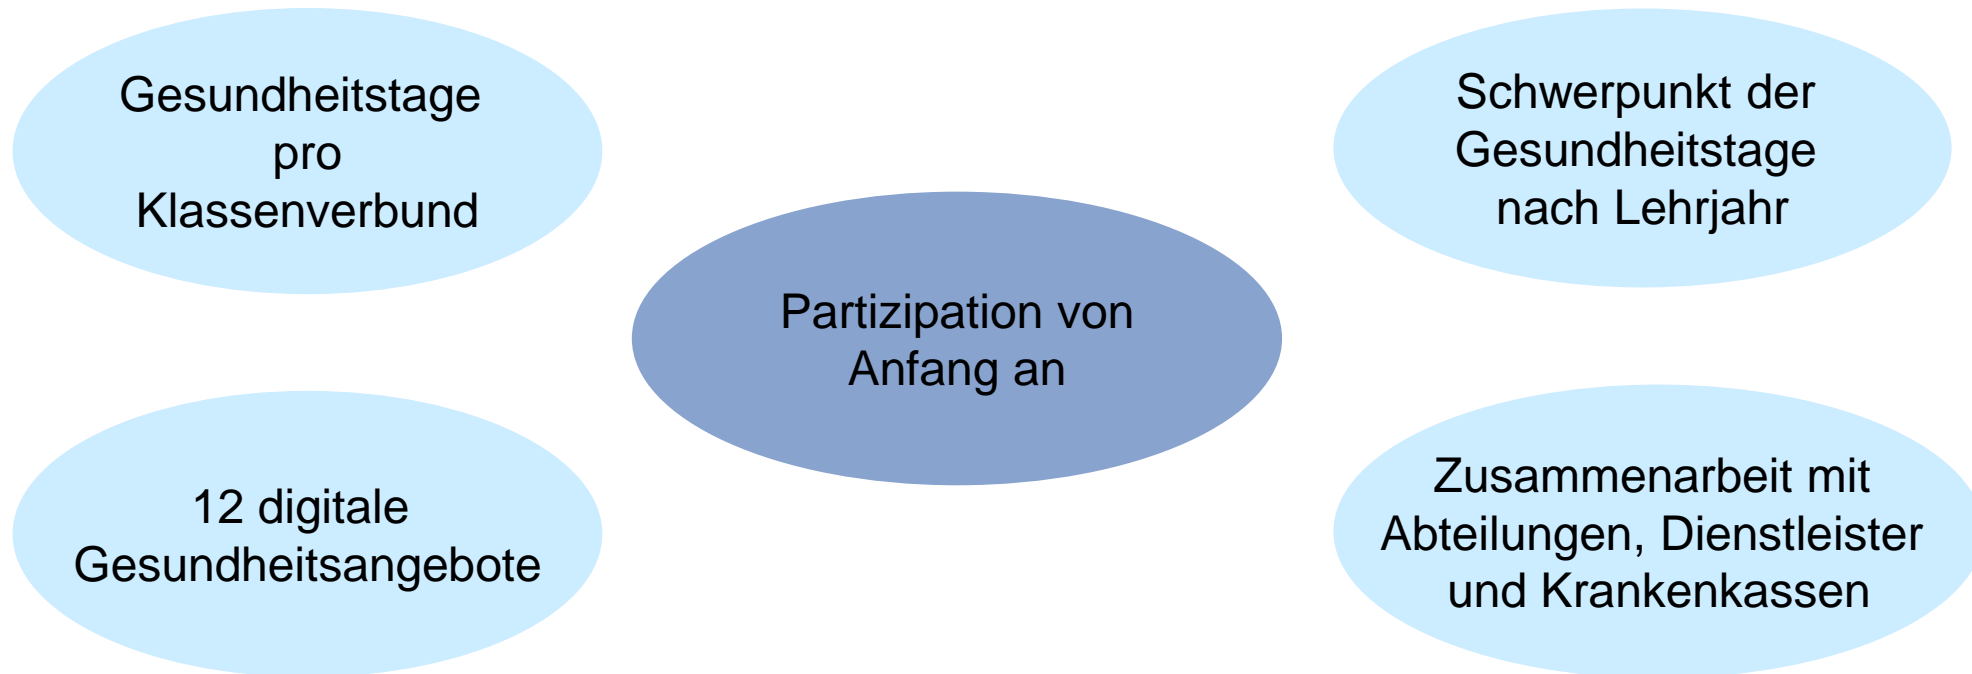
Gesundheitstage pro Klassenverbund

Schwerpunkt der Gesundheitstage nach Lehrjahr

Partizipation von Anfang an

12 digitale Gesundheitsangebote

Zusammenarbeit mit Abteilungen, Dienstleister und Krankenkassen